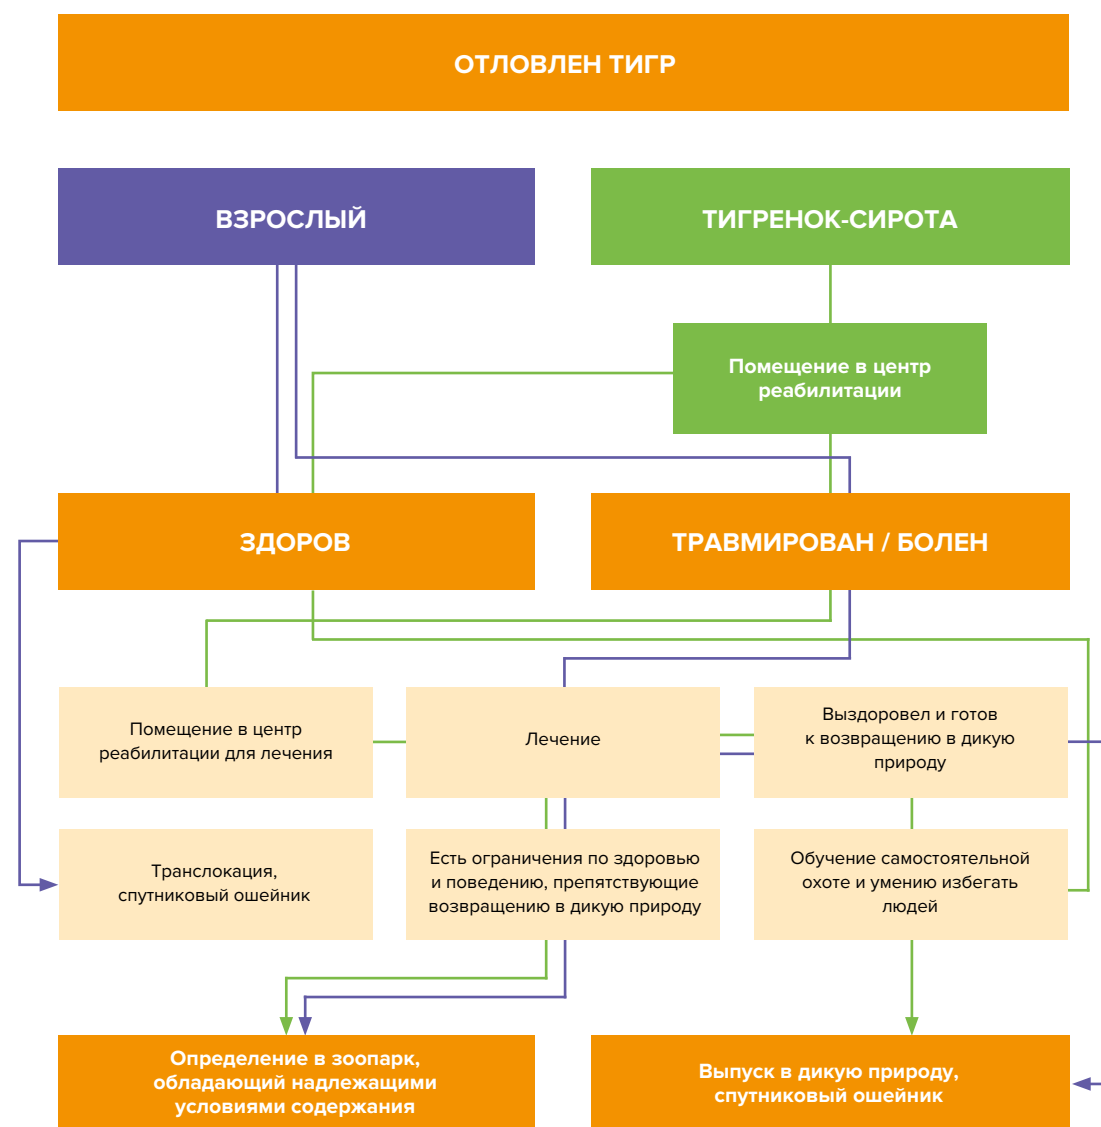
ОТЛОВЛЕН ТИГР

ВЗРОСЛЫЙ

ТИГРЕНОК-СИРОТА

Помещение в центр реабилитации

ЗДОРОВ

ТРАВМИРОВАН / БОЛЕН

Помещение в центр реабилитации для лечения

Лечение

Выздоровел и готов к возвращению в дикую природу

Транслокация, спутниковый ошейник

Есть ограничения по здоровью и поведению, препятствующие возвращению в дикую природу

Обучение самостоятельной охоте и умению избегать людей

Определение в зоопарк, обладающий надлежащими условиями содержания

Выпуск в дикую природу, спутниковый ошейник